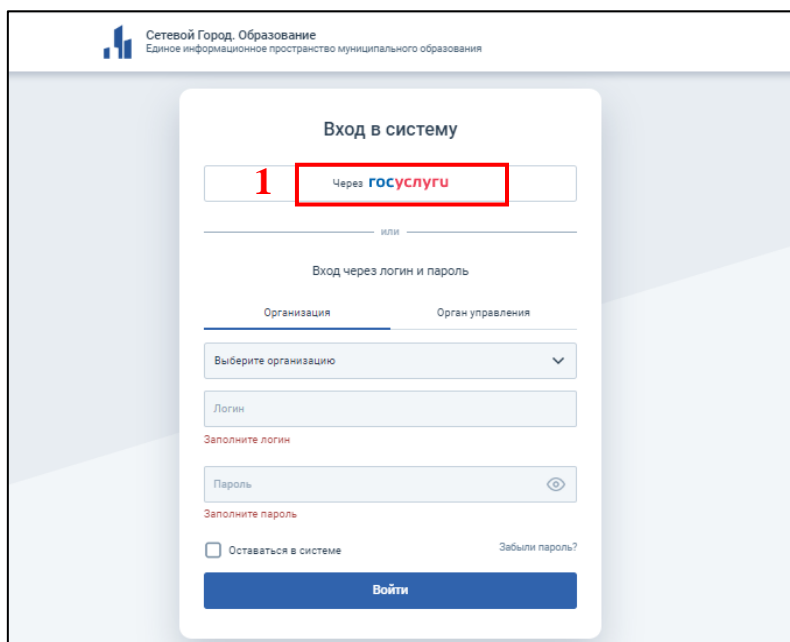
Сетевой Город. Образование
Единое информационное пространство муниципального образования

Вход в систему

1

Через госуслуги

или

Вход через логин и пароль

Организация

Орган управления

Выберите организацию

Логин

Заполните логин

Пароль

Заполните пароль

Оставаться в системе

Забыли пароль?

Войти